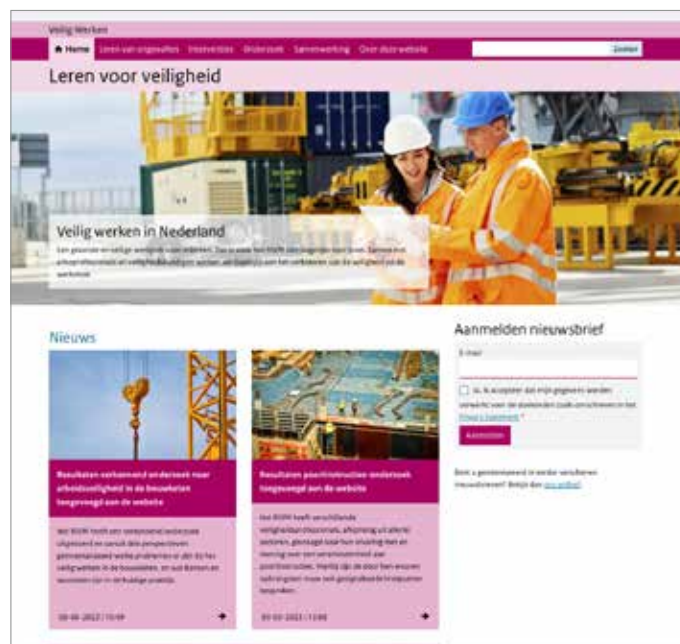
Veilig Werken

Home Leren van ongevallen Interventies Onderzoek Samenwerking Over deze website Zoeken

Leren voor veiligheid

Veilig werken in Nederland

Een gezonde en veilige werkplek voor iedereen. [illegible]

Nieuws

Resultaten verkennend onderzoek naar arbeidsveiligheid in de bouwketen toegevoegd aan de website

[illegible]

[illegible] | 10:49

Resultaten psychtinstructies onderzoek toegevoegd aan de website

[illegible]

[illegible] | 13:00

Aanmelden nieuwsbrief

E-mail

Ik accepteer dat mijn gegevens worden verwerkt voor de doeleinden zoals omschreven in het Privacy Statement *

Aanmelden

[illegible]